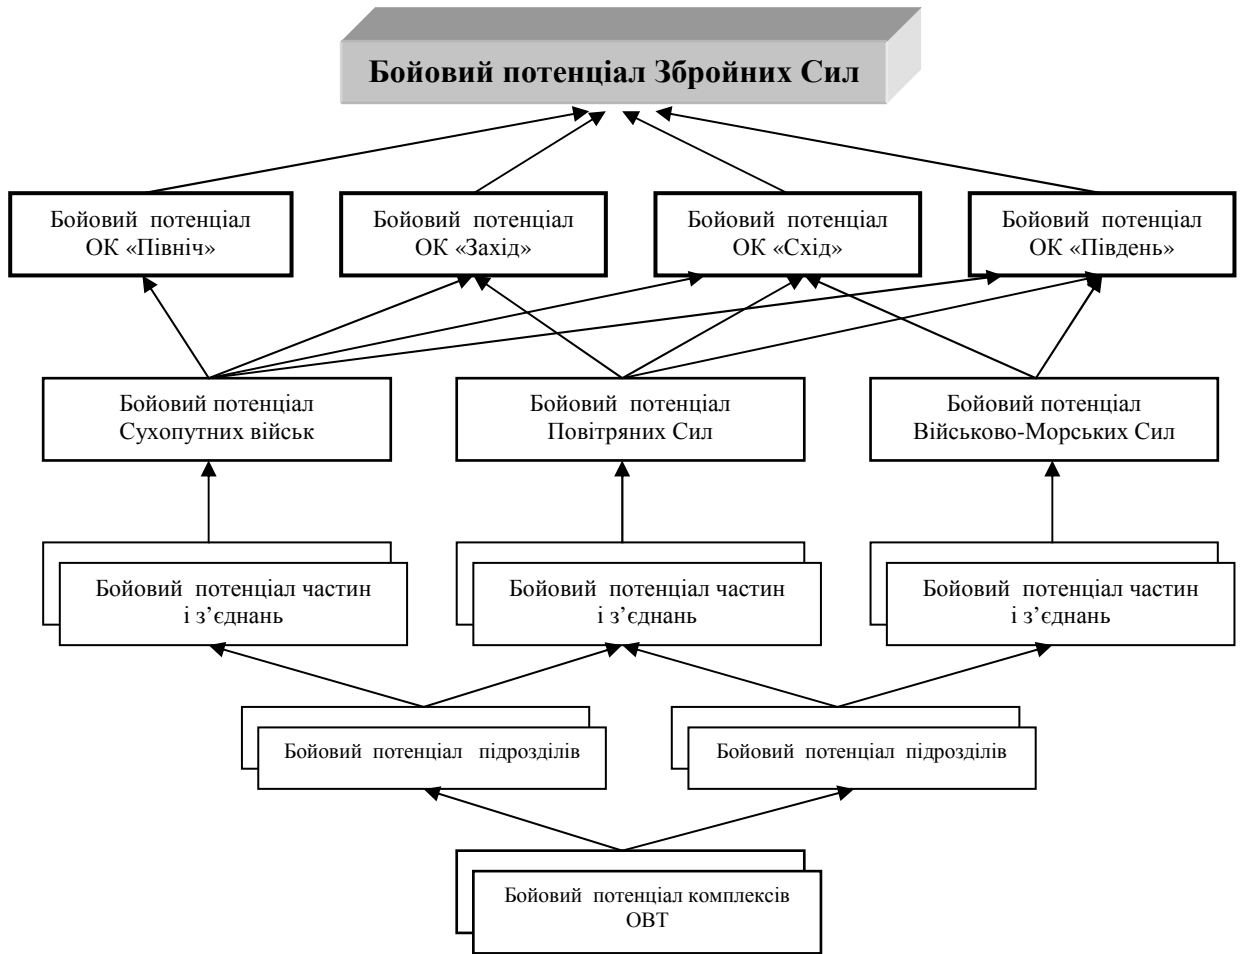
Бойовий потенціал Збройних Сил

Бойовий потенціал ОК «Північ»

Бойовий потенціал ОК «Захід»

Бойовий потенціал ОК «Схід»

Бойовий потенціал ОК «Південь»

Бойовий потенціал Сухопутних військ

Бойовий потенціал Повітряних Сил

Бойовий потенціал Військово-Морських Сил

Бойовий потенціал частин і з'єднань

Бойовий потенціал частин і з'єднань

Бойовий потенціал частин і з'єднань

Бойовий потенціал підрозділів

Бойовий потенціал підрозділів

Бойовий потенціал комплексів ОВТ